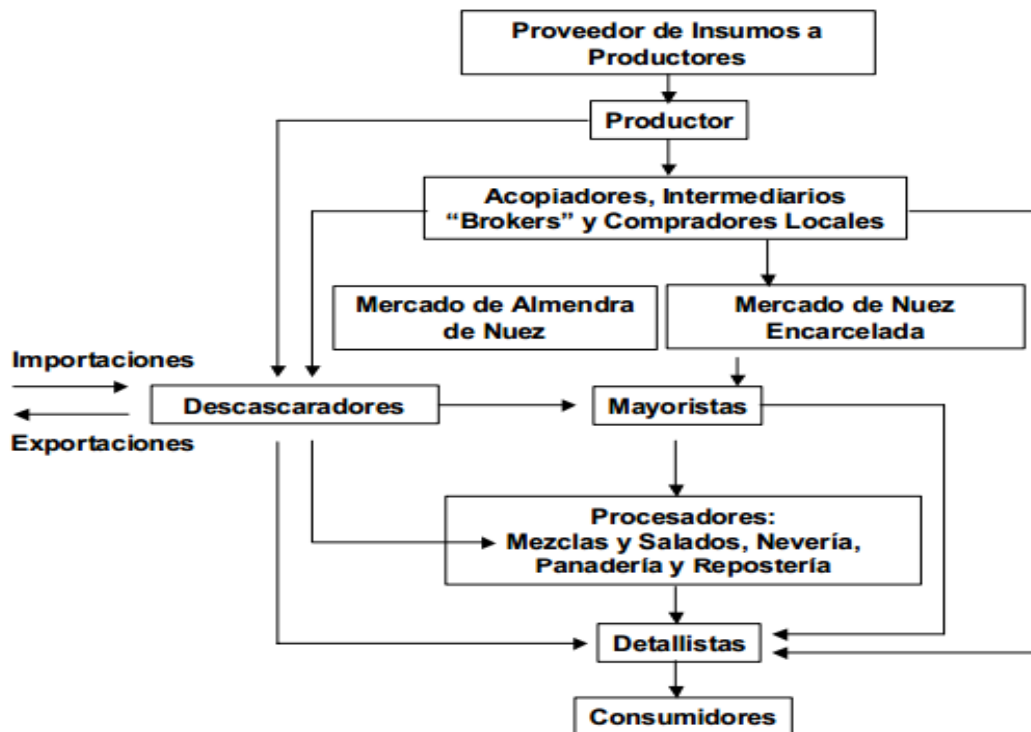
Proveedor de Insumos a Productores

Productor

Acopiadores, Intermediarios "Brokers" y Compradores Locales

Mercado de Almendra de Nuez

Mercado de Nuez Encarcelada

Importaciones

Descascaradores

Exportaciones

Mayoristas

Procesadores: Mezclas y Salados, Nevería, Panadería y Repostería

Detallistas

Consumidores